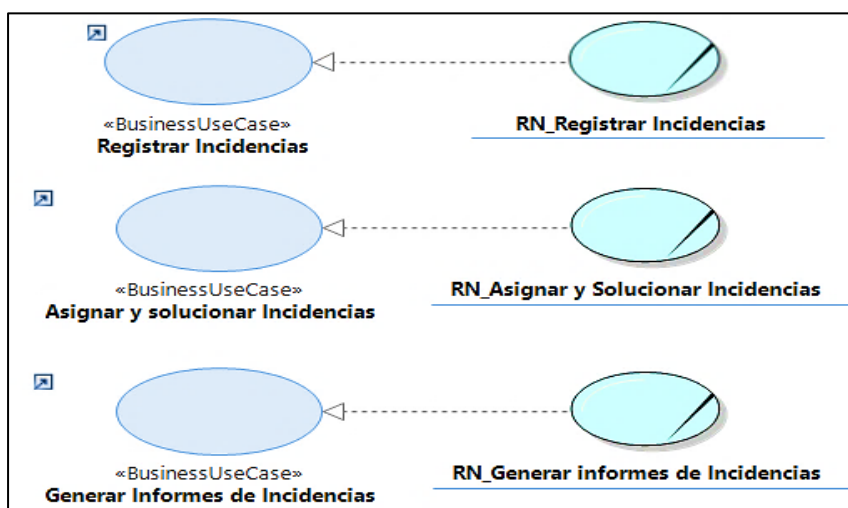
«BusinessUseCase»
Registrar Incidencias

RN_Registrar Incidencias

«BusinessUseCase»
Asignar y solucionar Incidencias

RN_Asignar y Solucionar Incidencias

«BusinessUseCase»
Generar Informes de Incidencias

RN_Generar informes de Incidencias